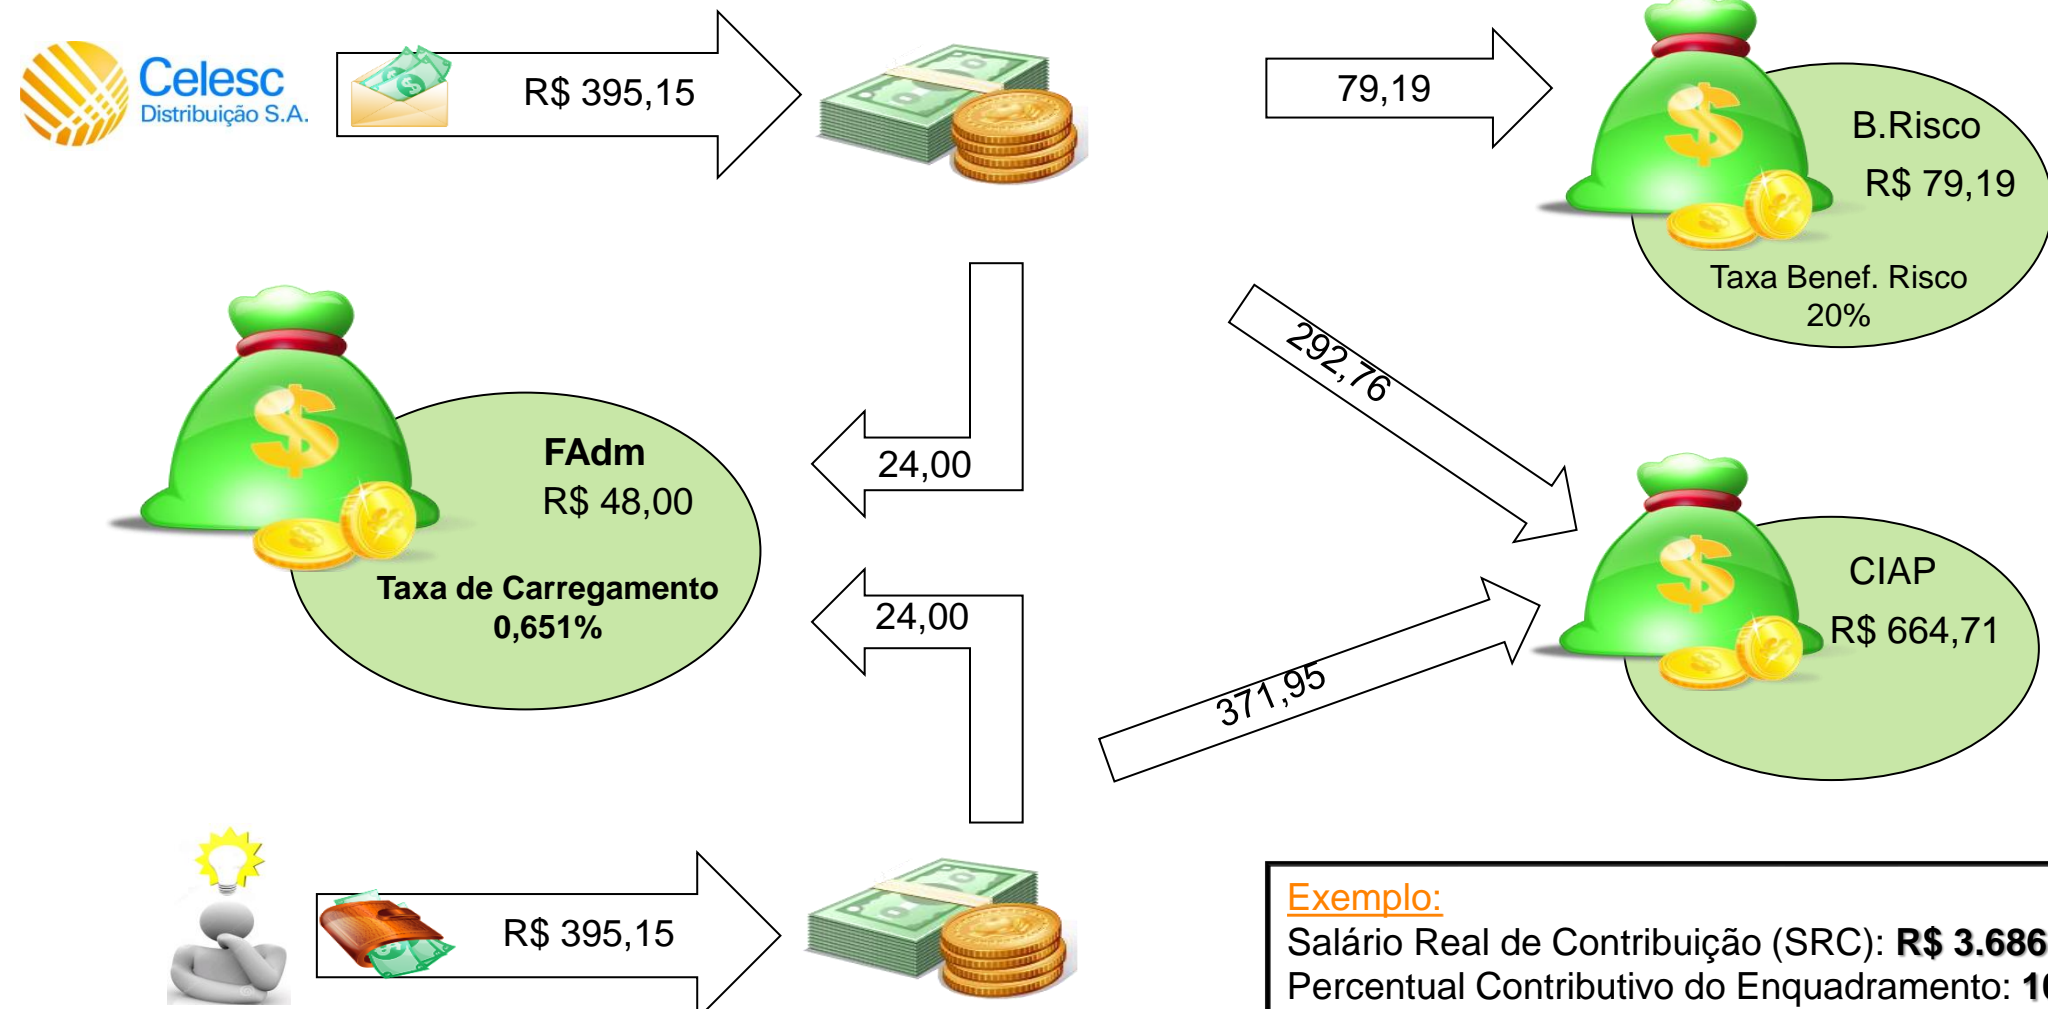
Celesc
Distribuição S.A.

R$ 395,15

79,19

B.Risco
R$ 79,19
Taxa Benef. Risco
20%

292,76

FAdm
R$ 48,00
Taxa de Carregamento
0,651%

24,00

24,00

CIAP
R$ 664,71

371,95

R$ 395,15

Exemplo:
Salário Real de Contribuição (SRC): **R$ 3.686** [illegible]
Percentual Contributivo do Enquadramento: **1** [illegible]